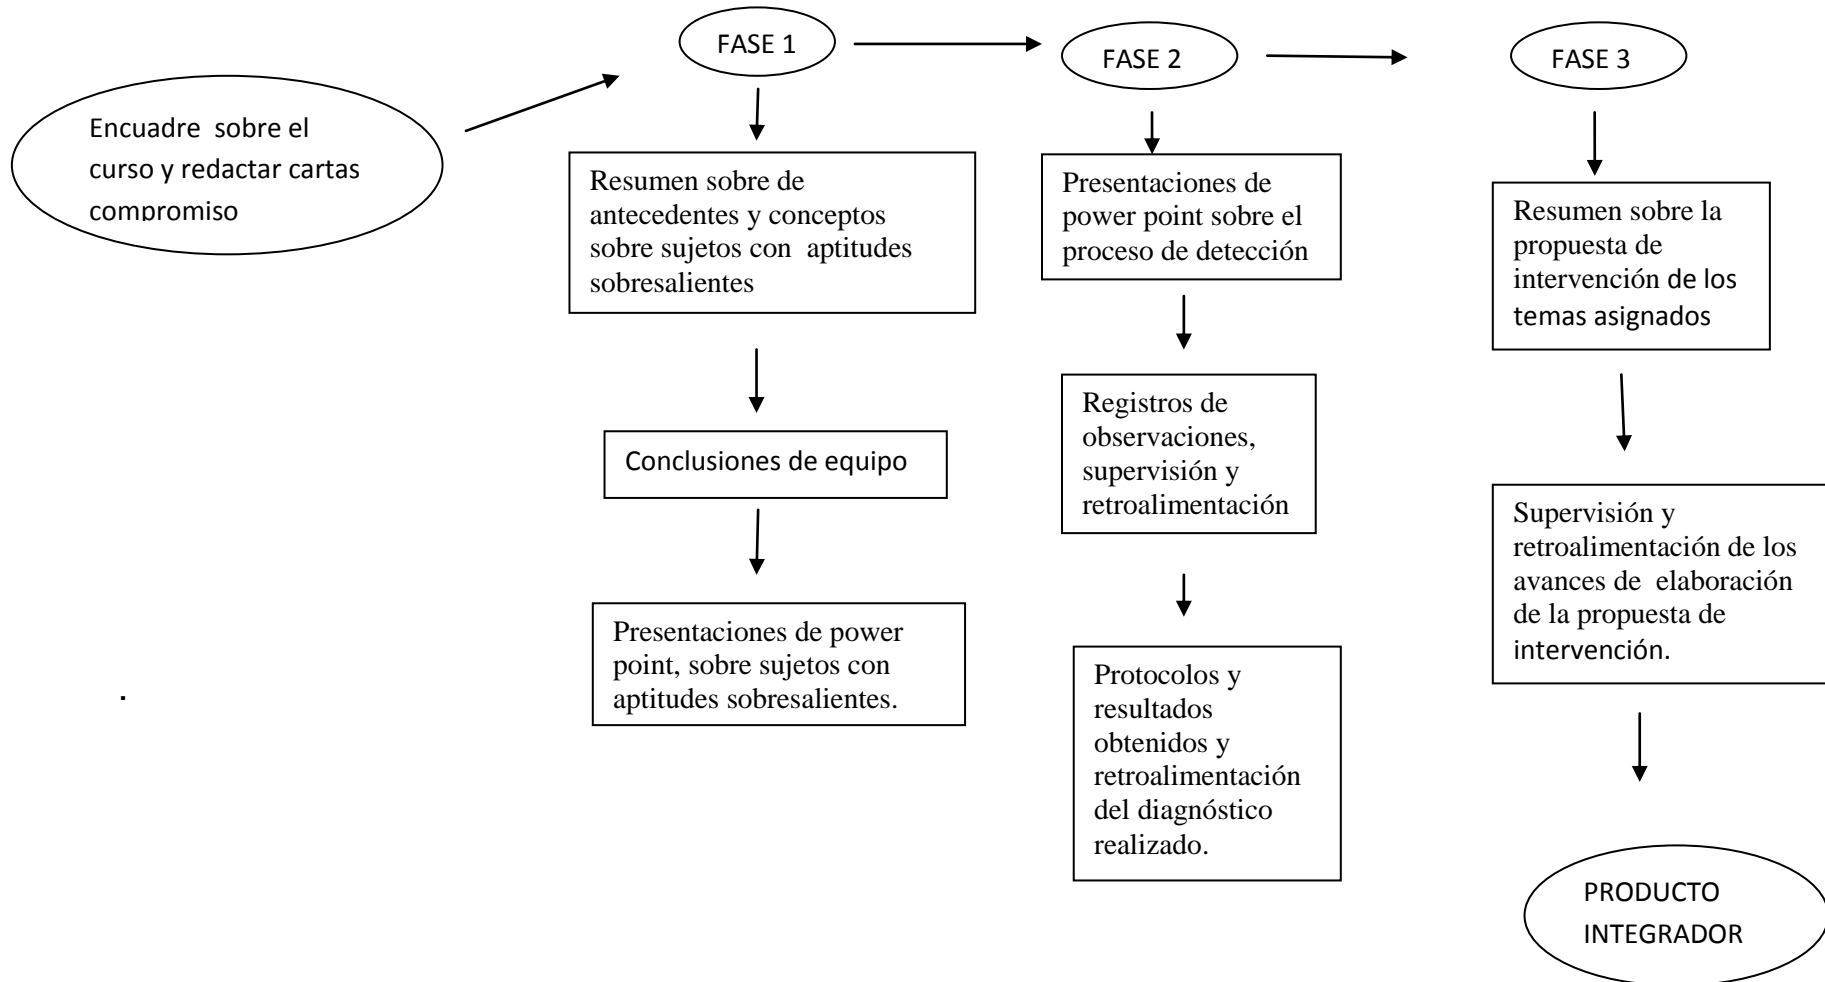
Encuadre sobre el curso y redactar cartas compromiso

FASE 1

Resumen sobre de antecedentes y conceptos sobre sujetos con aptitudes sobresalientes

Conclusiones de equipo

Presentaciones de power point, sobre sujetos con aptitudes sobresalientes.

FASE 2

Presentaciones de power point sobre el proceso de detección

Registros de observaciones, supervisión y retroalimentación

Protocolos y resultados obtenidos y retroalimentación del diagnóstico realizado.

FASE 3

Resumen sobre la propuesta de intervención de los temas asignados

Supervisión y retroalimentación de los avances de elaboración de la propuesta de intervención.

PRODUCTO INTEGRADOR

.